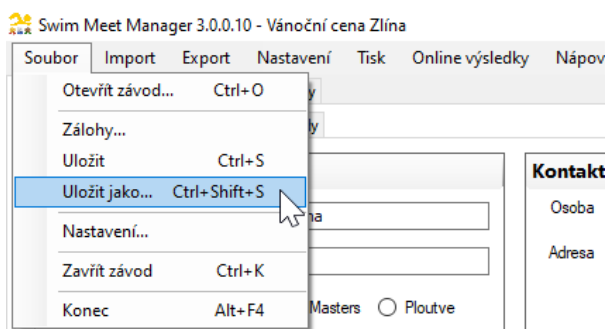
Swim Meet Manager 3.0.0.10 - Vánoční cena Zlína

Soubor Import Export Nastavení Tisk Online výsledky Nápov

Otevřít závod... Ctrl+O
Zálohy...
Uložit Ctrl+S
Uložit jako... Ctrl+Shift+S
Nastavení...
Zavřít závod Ctrl+K
Konec Alt+F4

y
ly
na

Masters Ploutve

Kontakt
Osoba
Adresa